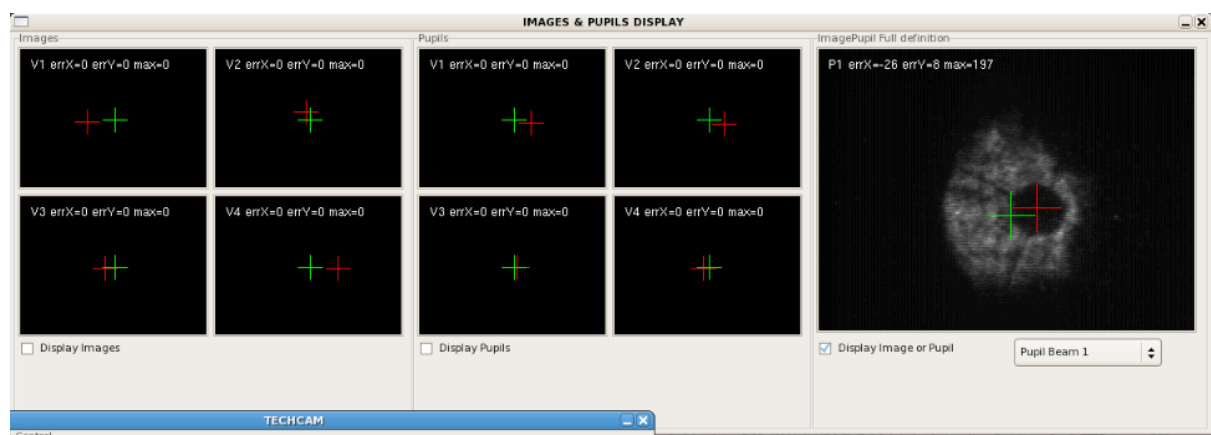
IMAGES & PUPILS DISPLAY

Images

V1 errX=0 errY=0 max=0

V2 errX=0 errY=0 max=0

V3 errX=0 errY=0 max=0

V4 errX=0 errY=0 max=0

Display Images

Pupils

V1 errX=0 errY=0 max=0

V2 errX=0 errY=0 max=0

V3 errX=0 errY=0 max=0

V4 errX=0 errY=0 max=0

Display Pupils

ImagePupil Full definition

P1 errX=-26 errY=8 max=197

Display Image or Pupil

Pupil Beam 1

TECHCAM

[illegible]